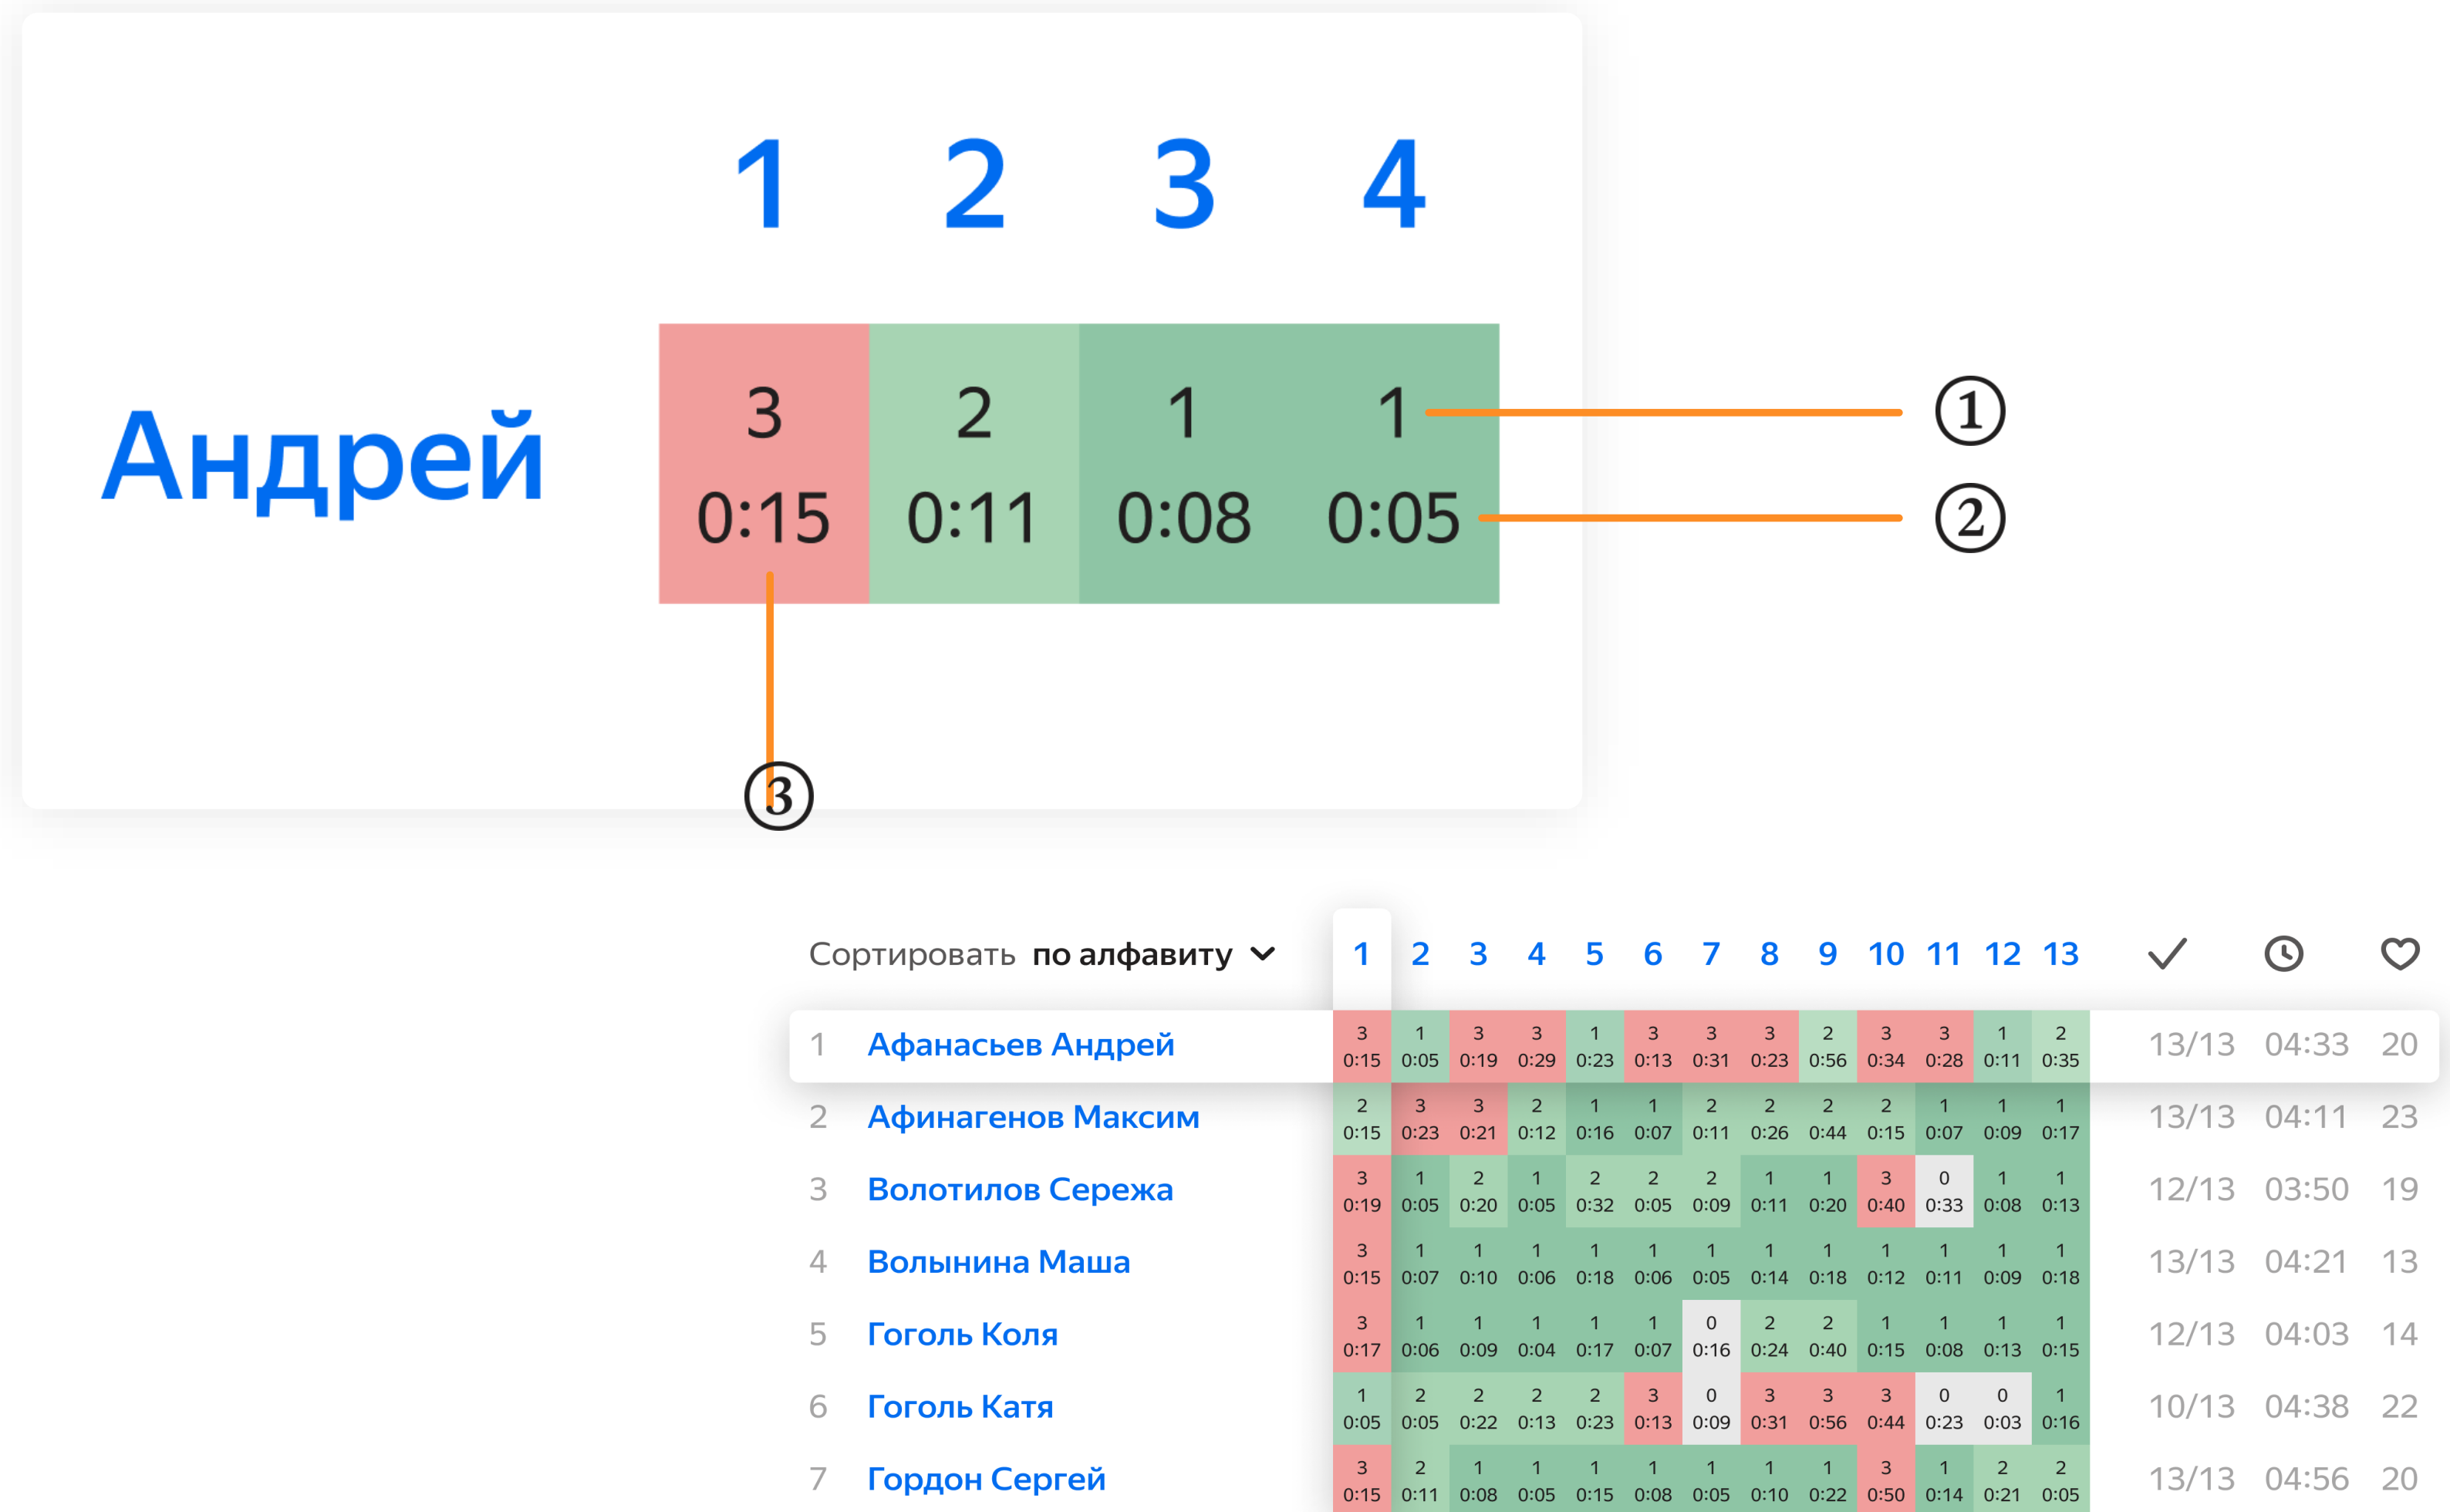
|  | 1 | 2 | 3 | 4 |
|---|---|---|---|---|
| Андрей | 3 0:15 | 2 0:11 | 1 0:08 | 1 0:05 |

① ② ③

Сортировать по алфавиту

|  |  | 1 | 2 | 3 | 4 | 5 | 6 | 7 | 8 | 9 | 10 | 11 | 12 | 13 | ✓ | 🕓 | ♡ |
|---|---|---|---|---|---|---|---|---|---|---|---|---|---|---|---|---|---|
| 1 | Афанасьев Андрей | 3 0:15 | 1 0:05 | 3 0:19 | 3 0:29 | 1 0:23 | 3 0:13 | 3 0:31 | 3 0:23 | 2 0:56 | 3 0:34 | 3 0:28 | 1 0:11 | 2 0:35 | 13/13 | 04:33 | 20 |
| 2 | Афинагенов Максим | 2 0:15 | 3 0:23 | 3 0:21 | 2 0:12 | 1 0:16 | 1 0:07 | 2 0:11 | 2 0:26 | 2 0:44 | 2 0:15 | 1 0:07 | 1 0:09 | 1 0:17 | 13/13 | 04:11 | 23 |
| 3 | Волотилов Сережа | 3 0:19 | 1 0:05 | 2 0:20 | 1 0:05 | 2 0:32 | 2 0:05 | 2 0:09 | 1 0:11 | 1 0:20 | 3 0:40 | 0 0:33 | 1 0:08 | 1 0:13 | 12/13 | 03:50 | 19 |
| 4 | Волынина Маша | 3 0:15 | 1 0:07 | 1 0:10 | 1 0:06 | 1 0:18 | 1 0:06 | 1 0:05 | 1 0:14 | 1 0:18 | 1 0:12 | 1 0:11 | 1 0:09 | 1 0:18 | 13/13 | 04:21 | 13 |
| 5 | Гоголь Коля | 3 0:17 | 1 0:06 | 1 0:09 | 1 0:04 | 1 0:17 | 1 0:07 | 0 0:16 | 2 0:24 | 2 0:40 | 1 0:15 | 1 0:08 | 1 0:13 | 1 0:15 | 12/13 | 04:03 | 14 |
| 6 | Гоголь Катя | 1 0:05 | 2 0:05 | 2 0:22 | 2 0:13 | 2 0:23 | 3 0:13 | 0 0:09 | 3 0:31 | 3 0:56 | 3 0:44 | 0 0:23 | 0 0:03 | 1 0:16 | 10/13 | 04:38 | 22 |
| 7 | Гордон Сергей | 3 0:15 | 2 0:11 | 1 0:08 | 1 0:05 | 1 0:15 | 1 0:08 | 1 0:05 | 1 0:10 | 1 0:22 | 3 0:50 | 1 0:14 | 2 0:21 | 2 0:05 | 13/13 | 04:56 | 20 |